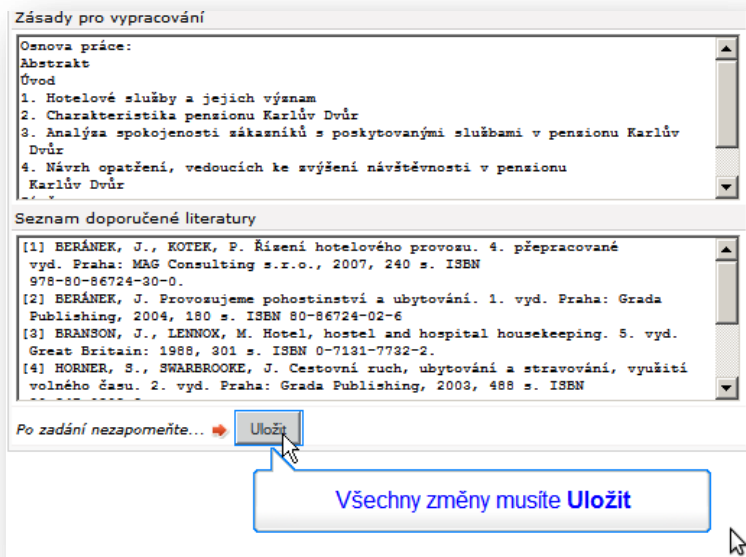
Zásady pro vypracování

Osnova práce:
Abstrakt
Úvod
1. Hotelové služby a jejich význam
2. Charakteristika penzionu Karlův Dvůr
3. Analýza spokojenosti zákazníků s poskytovanými službami v penzionu Karlův Dvůr
4. Návrh opatření, vedoucích ke zvýšení návštěvnosti v penzionu Karlův Dvůr
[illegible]

Seznam doporučené literatury

[1] BERÁNEK, J., KOTEK, P. Řízení hotelového provozu. 4. přepracované vyd. Praha: MAG Consulting s.r.o., 2007, 240 s. ISBN 978-80-86724-30-0.
[2] BERÁNEK, J. Provozujeme pohostinství a ubytování. 1. vyd. Praha: Grada Publishing, 2004, 180 s. ISBN 80-86724-02-6
[3] BRANSON, J., LENNOX, M. Hotel, hostel and hospital housekeeping. 5. vyd. Great Britain: 1988, 301 s. ISBN 0-7131-7732-2.
[4] HORNER, S., SWARBROOKE, J. Cestovní ruch, ubytování a stravování, využití volného času. 2. vyd. Praha: Grada Publishing, 2003, 488 s. ISBN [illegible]

Po zadání nezapomeňte... Uložit

Všechny změny musíte Uložit